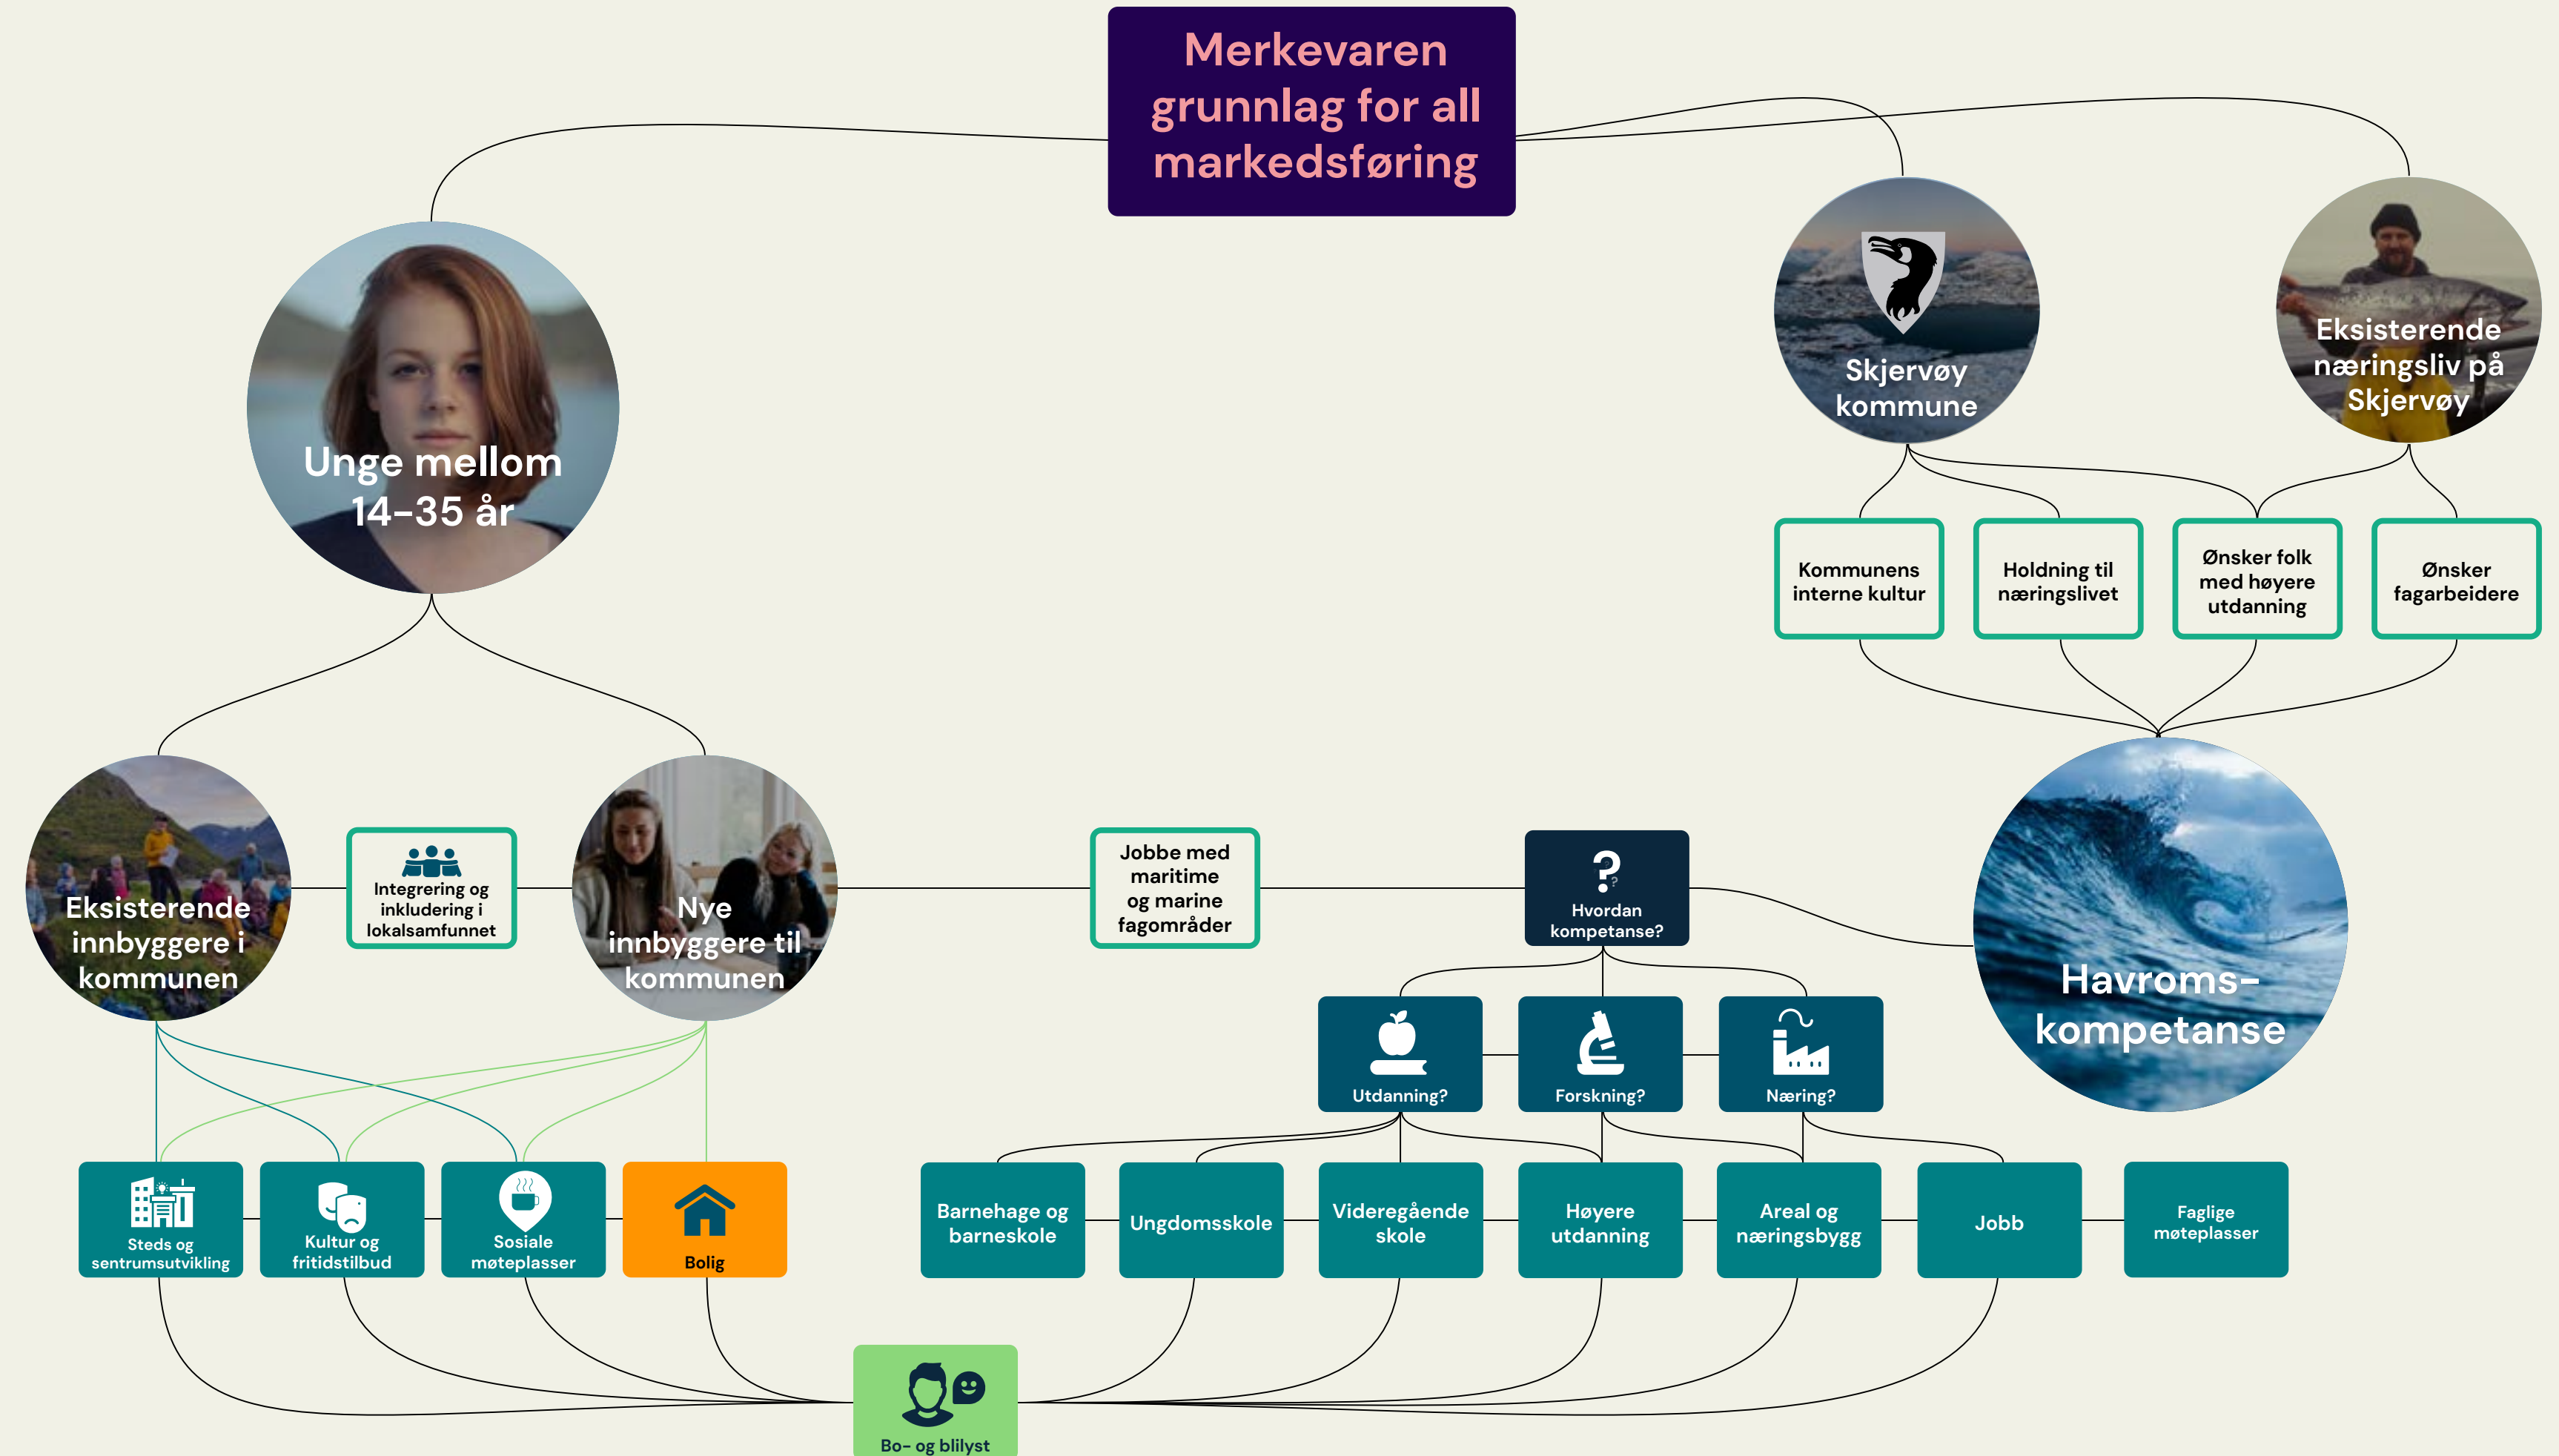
Merkevaren grunnlag for all markedsføring

Unge mellom 14-35 år

Skjervøy kommune

Eksisterende næringsliv på Skjervøy

Kommunens interne kultur

Holdning til næringslivet

Ønsker folk med høyere utdanning

Ønsker fagarbeidere

Eksisterende innbyggere i kommunen

Integrering og inkludering i lokalsamfunnet

Nye innbyggere til kommunen

Jobbe med maritime og marine fagområder

Hvordan kompetanse?

Havroms-kompetanse

Utdanning?

Forskning?

Næring?

Steds og sentrumsutvikling

Kultur og fritidstilbud

Sosiale møteplasser

Bolig

Barnehage og barneskole

Ungdomsskole

Videregående skole

Høyere utdanning

Areal og næringsbygg

Jobb

Faglige møteplasser

Bo- og blilyst